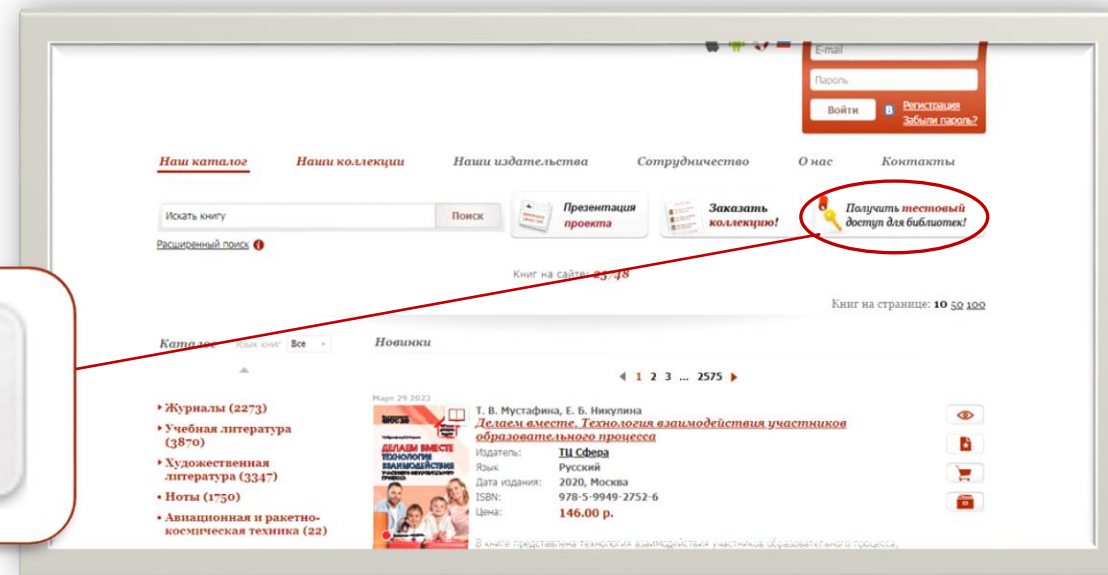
E-mail

Пароль

Войти

Регистрация
Забыли пароль?

Наш каталог Наши коллекции Наши издательства Сотрудничество О нас Контакты

Искать книгу
Поиск

Расширенный поиск

Презентация проекта

Заказать коллекцию!

Получить тестовый доступ для библиотек!

Книг на сайте: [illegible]

Книг на странице: 10 50 100

Каталог Язык книг Все

Новинки

1 2 3 ... 2575

Март 29 2023

• Журналы (2273)
• Учебная литература (3870)
• Художественная литература (3347)
• Ноты (1750)
• Авиационная и ракетно-космическая техника (22)

Т. В. Мустафина, Е. Б. Никулина
Делаем вместе. Технология взаимодействия участников образовательного процесса

Издатель: ТЦ Сфера
Язык Русский
Дата издания: 2020, Москва
ISBN: 978-5-9949-2752-6
Цена: 146.00 р.

В книге представлена технология взаимодействия участников образовательного процесса

ДЕЛАЕМ ВМЕСТЕ
ТЕХНОЛОГИЯ ВЗАИМОДЕЙСТВИЯ